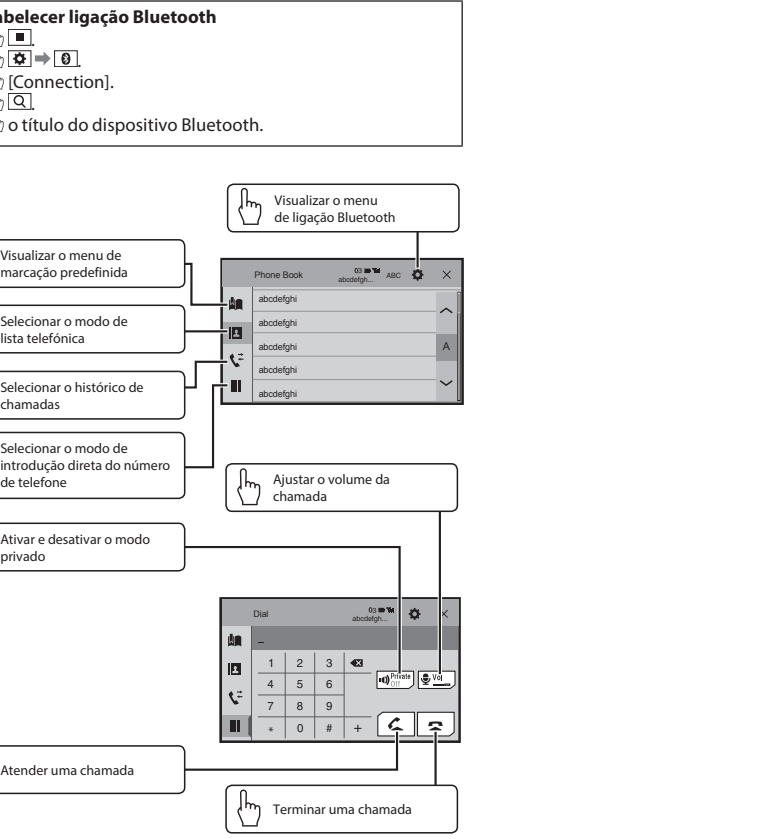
abelecer ligação Bluetooth
[Connection].
o título do dispositivo Bluetooth.

Visualizar o menu de ligação Bluetooth

Visualizar o menu de marcação predefinida

Selecionar o modo de lista telefónica

Selecionar o histórico de chamadas

Selecionar o modo de introdução direta do número de telefone

Phone Book
abcdefgh...
ABC
abcdefghi
abcdefghi
abcdefghi
abcdefghi
abcdefghi
A

Ajustar o volume da chamada

Ativar e desativar o modo privado

Dial
abcdefgh...
–
| 1 | 2 | 3 |
|---|---|---|
| 4 | 5 | 6 |
| 7 | 8 | 9 |
| * | 0 | # |
+
Private Off
Vol

Atender uma chamada

Terminar uma chamada